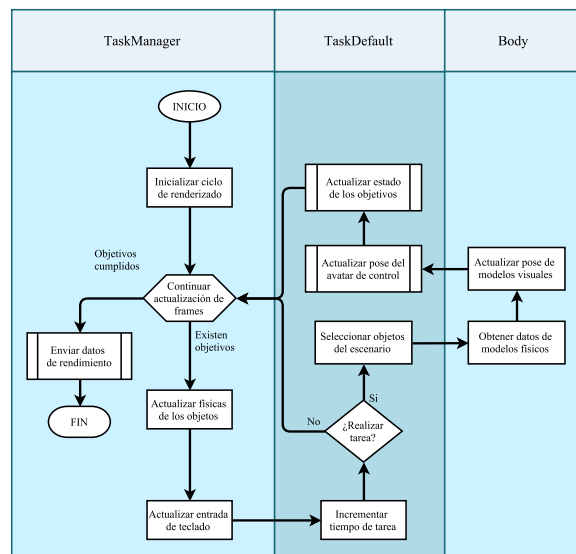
TaskManager

TaskDefault

Body

INICIO

Inicializar ciclo de renderizado

Objetivos cumplidos

Continuar actualización de frames

Existen objetivos

Enviar datos de rendimiento

FIN

Actualizar físicas de los objetos

Actualizar entrada de teclado

Actualizar estado de los objetivos

Actualizar pose del avatar de control

Seleccionar objetos del escenario

Si

No

¿Realizar tarea?

Incrementar tiempo de tarea

Actualizar pose de modelos visuales

Obtener datos de modelos físicos